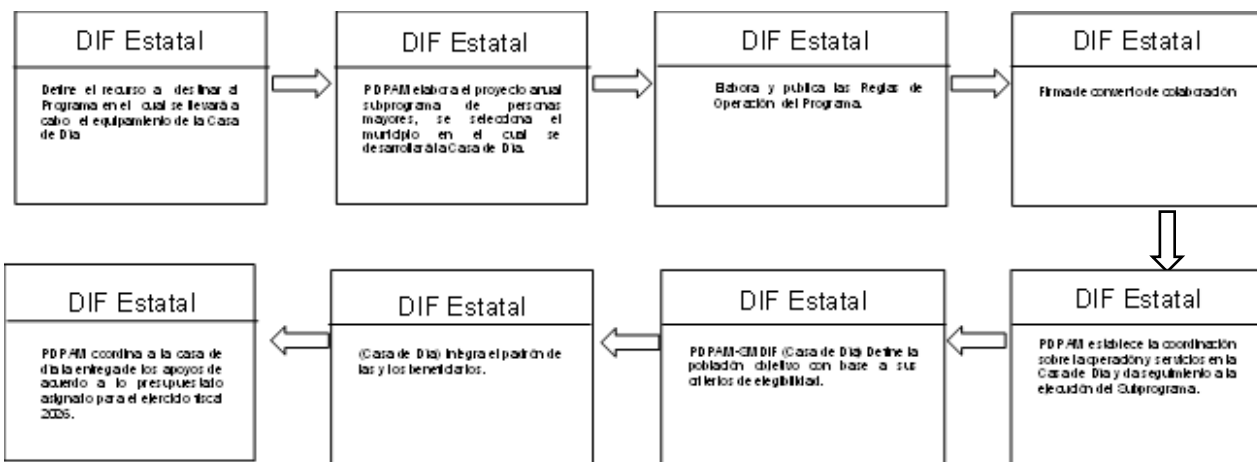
DIF Estatal

Define el recurso a destinar al Programa en el cual se llevará a cabo el equipamiento de la Casa de Día.

DIF Estatal

PDPAM elabora el proyecto anual subprograma de personas mayores, se selecciona el municipio en el cual se desarrollará la Casa de Día.

DIF Estatal

Elabora y publica las Reglas de Operación del Programa.

DIF Estatal

Firma de convenio de colaboración.

DIF Estatal

PDPAM establece la coordinación sobre la operación y servicios en la Casa de Día y da seguimiento a la ejecución del Subprograma.

DIF Estatal

PDPAM-SMDIF (Casa de Día) Define la población objetivo con base a sus criterios de elegibilidad.

DIF Estatal

(Casa de Día) Integra el padrón de las y los beneficiarios.

DIF Estatal

PDPAM coordina a la casa de día la entrega de los apoyos de acuerdo a lo presupuestado asignado para el ejercicio fiscal 2026.